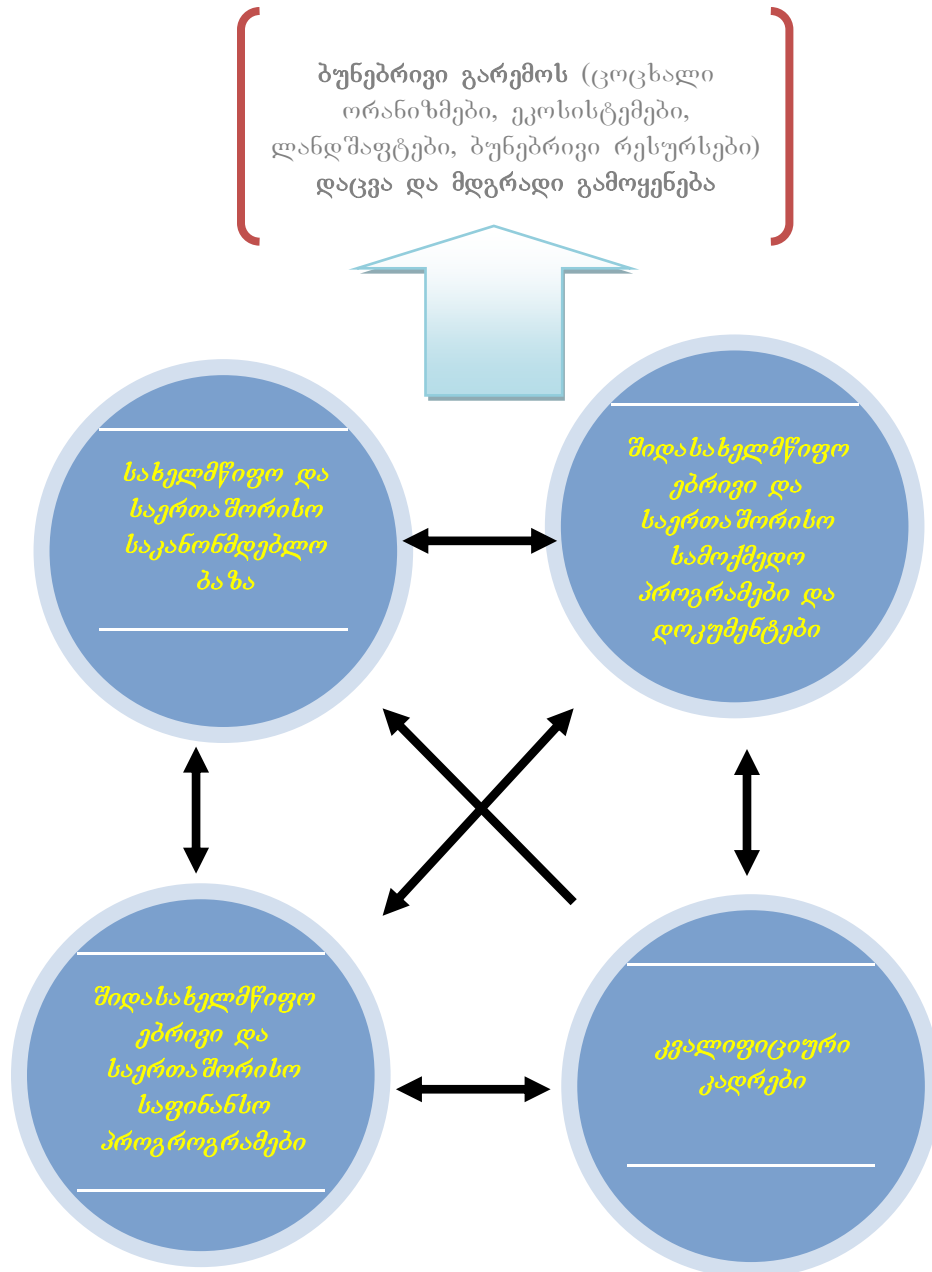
ბუნებრივი გარემოს (ცოცხალი ორანიზმები, ეკოსისტემები, ლანდშაფტები, ბუნებრივი რესურსები) დაცვა და მდგრადი გამოყენება

სახელმწიფო და საერთაშორისო საკანონმდებლო ბაზა

შიდასახელმწიფოებრივი და საერთაშორისო სამოქმედო პროგრამები და დოკუმენტები

შიდასახელმწიფოებრივი და საერთაშორისო საფინანსო პროგროგრამები

კვალიფიციური კადრები